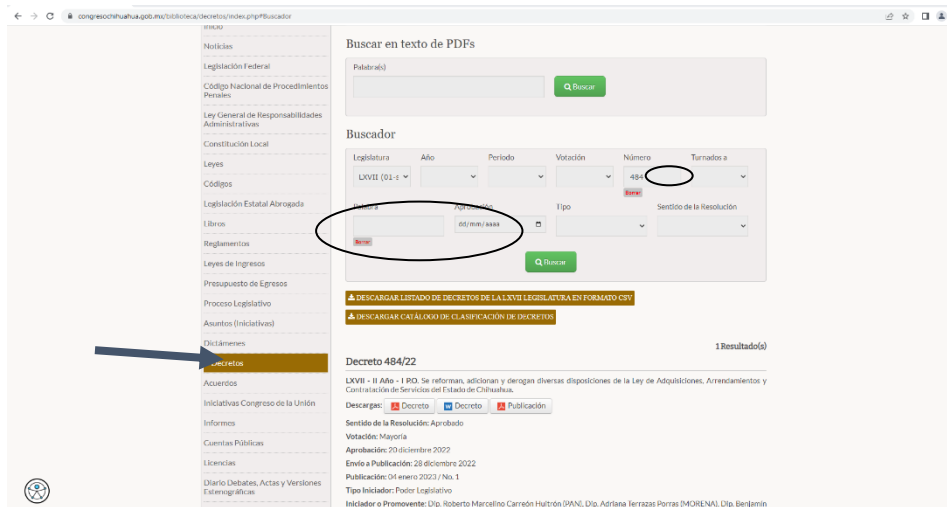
congresochihuahua.gob.mx/biblioteca/decretos/index.php#Buscador

Inicio
Noticias
Legislación Federal
Código Nacional de Procedimientos Penales
Ley General de Responsabilidades Administrativas
Constitución Local
Leyes
Códigos
Legislación Estatal Abrogada
Libros
Reglamentos
Leyes de Ingresos
Presupuesto de Egresos
Proceso Legislativo
Asuntos (Iniciativas)
Dictámenes
Decretos
Acuerdos
Iniciativas Congreso de la Unión
Informes
Cuentas Públicas
Licencias
Diario Debates, Actas y Versiones Estenográficas

Buscar en texto de PDFs
Palabra(s)
Buscar

Buscador
Legislatura
LXVII (01-s
Año
Periodo
Votación
Número
484
Borrar
Turnados a
Palabra
Borrar
Aprobación
dd/mm/aaaa
Tipo
Sentido de la Resolución
Buscar

DESCARGAR LISTADO DE DECRETOS DE LA LXVII LEGISLATURA EN FORMATO CSV
DESCARGAR CATÁLOGO DE CLASIFICACIÓN DE DECRETOS

1 Resultado(s)

Decreto 484/22
LXVII - II Año - I P.O. Se reforman, adicionan y derogan diversas disposiciones de la Ley de Adquisiciones, Arrendamientos y Contratación de Servicios del Estado de Chihuahua.
Descargas: Decreto Decreto Publicación
Sentido de la Resolución: Aprobado
Votación: Mayoría
Aprobación: 20 diciembre 2022
Envío a Publicación: 28 diciembre 2022
Publicación: 04 enero 2023 / No. 1
Tipo Iniciador: Poder Legislativo
Iniciador o Promovente: Dip. Roberto Marcelino Carreón Huitrón (PAN), Dip. Adriana Terrazas Porras (MORENA), Dip. Benjamín